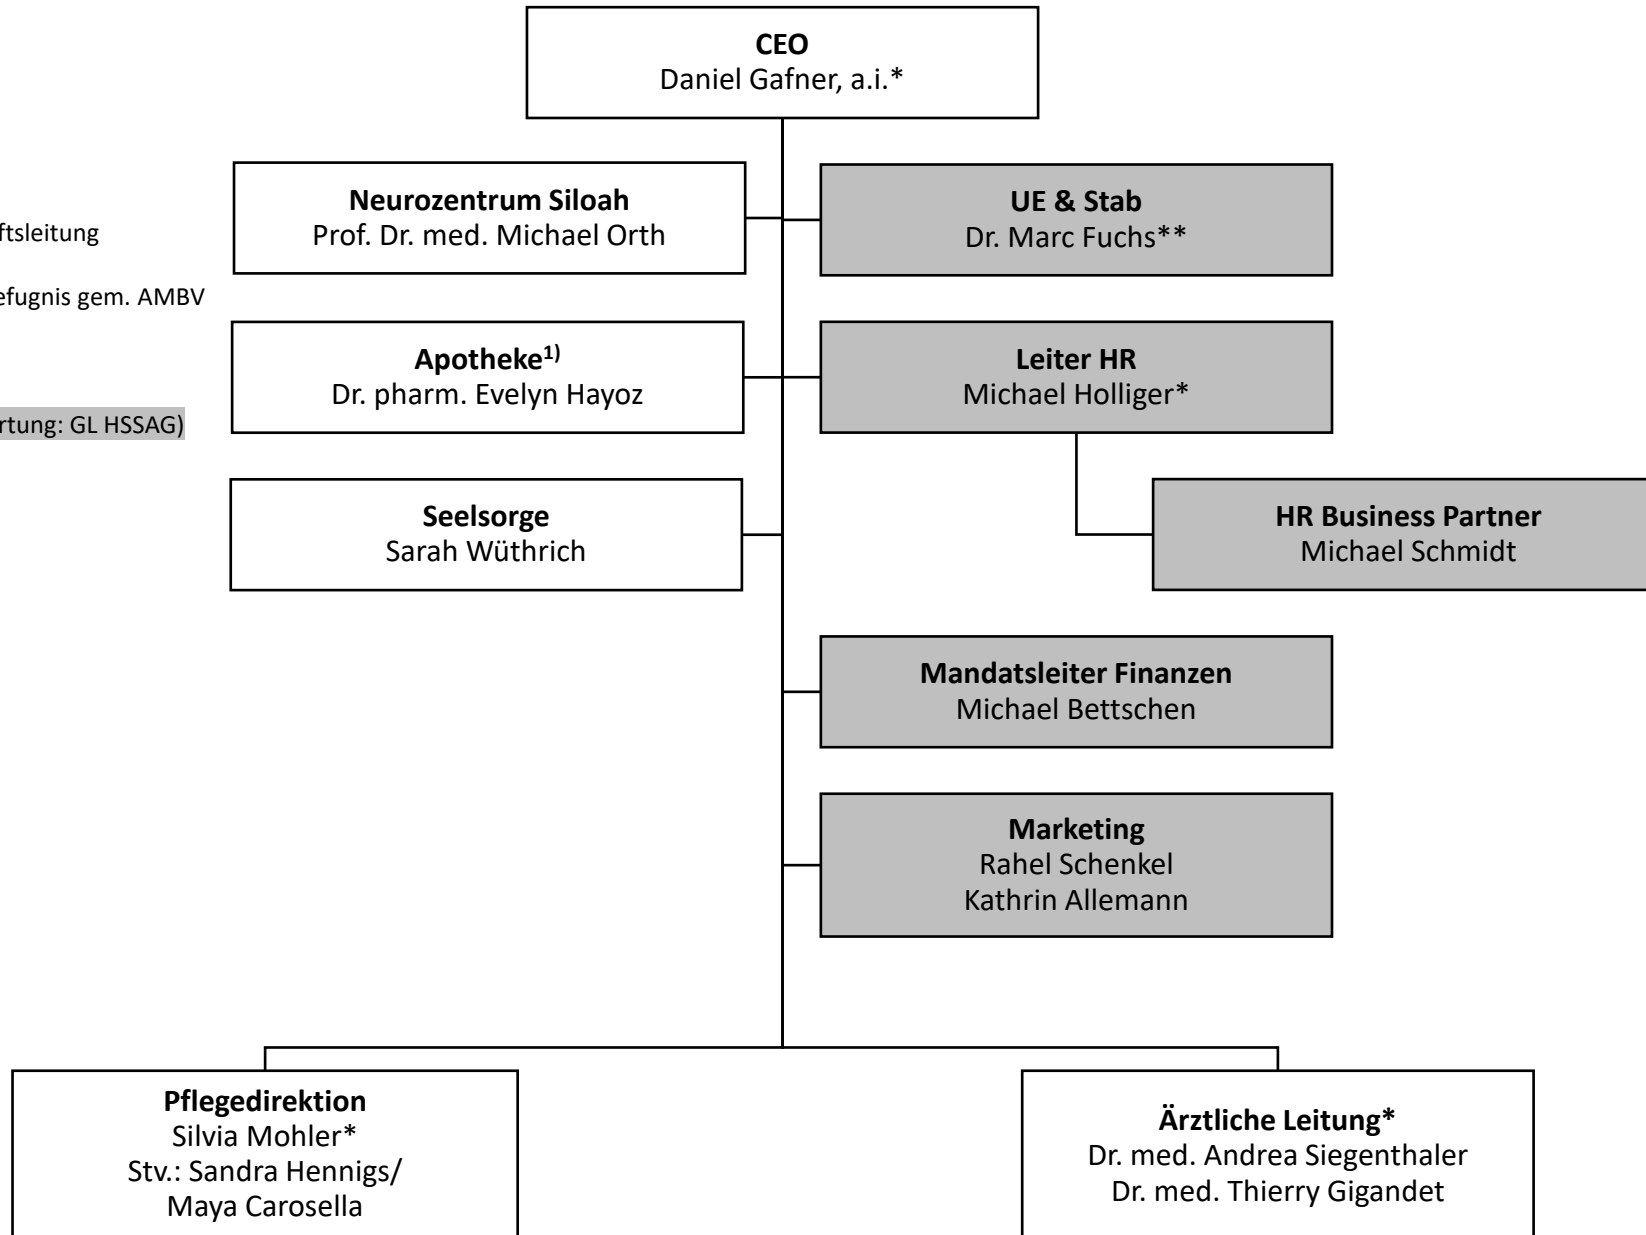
ftsleitung

efugnis gem. AMBV

rtung: GL HSSAG)

**CEO**
Daniel Gafner, a.i.*

**Neurozentrum Siloah**
Prof. Dr. med. Michael Orth

**UE & Stab**
Dr. Marc Fuchs**

**Apotheke$^{1)}$**
Dr. pharm. Evelyn Hayoz

**Leiter HR**
Michael Holliger*

**Seelsorge**
Sarah Wüthrich

**HR Business Partner**
Michael Schmidt

**Mandatsleiter Finanzen**
Michael Bettschen

**Marketing**
Rahel Schenkel
Kathrin Allemann

**Pflegedirektion**
Silvia Mohler*
Stv.: Sandra Hennigs/
Maya Carosella

**Ärztliche Leitung***
Dr. med. Andrea Siegenthaler
Dr. med. Thierry Gigandet